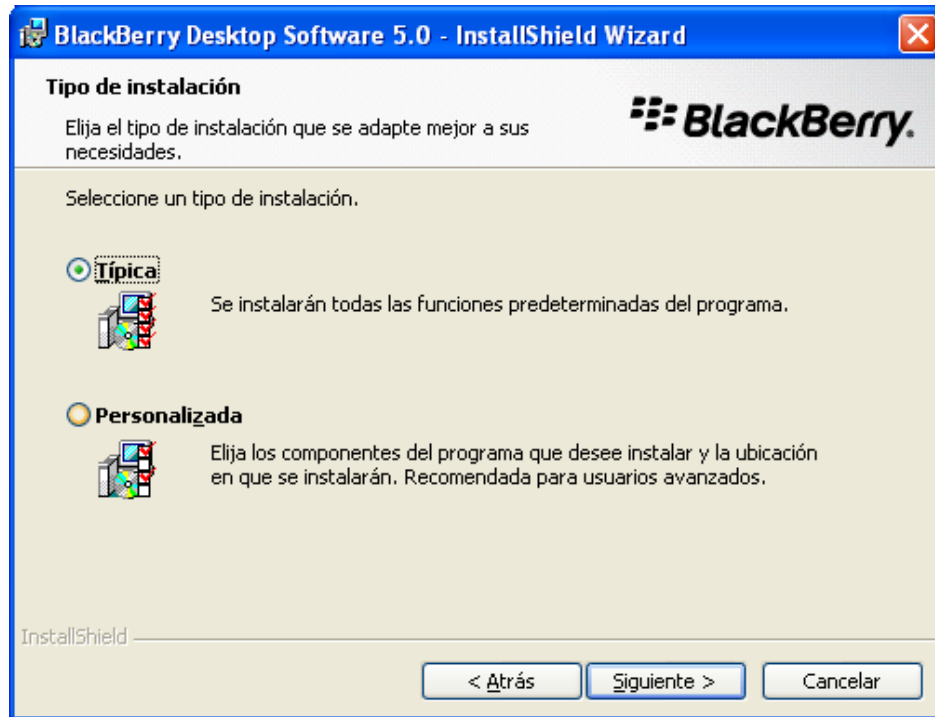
BlackBerry Desktop Software 5.0 - InstallShield Wizard

Tipo de instalación

Elija el tipo de instalación que se adapte mejor a sus necesidades.

BlackBerry.

Seleccione un tipo de instalación.

Típica

Se instalarán todas las funciones predeterminadas del programa.

Personalizada

Elija los componentes del programa que desee instalar y la ubicación en que se instalarán. Recomendada para usuarios avanzados.

InstallShield

< Atrás

Siguiente >

Cancelar